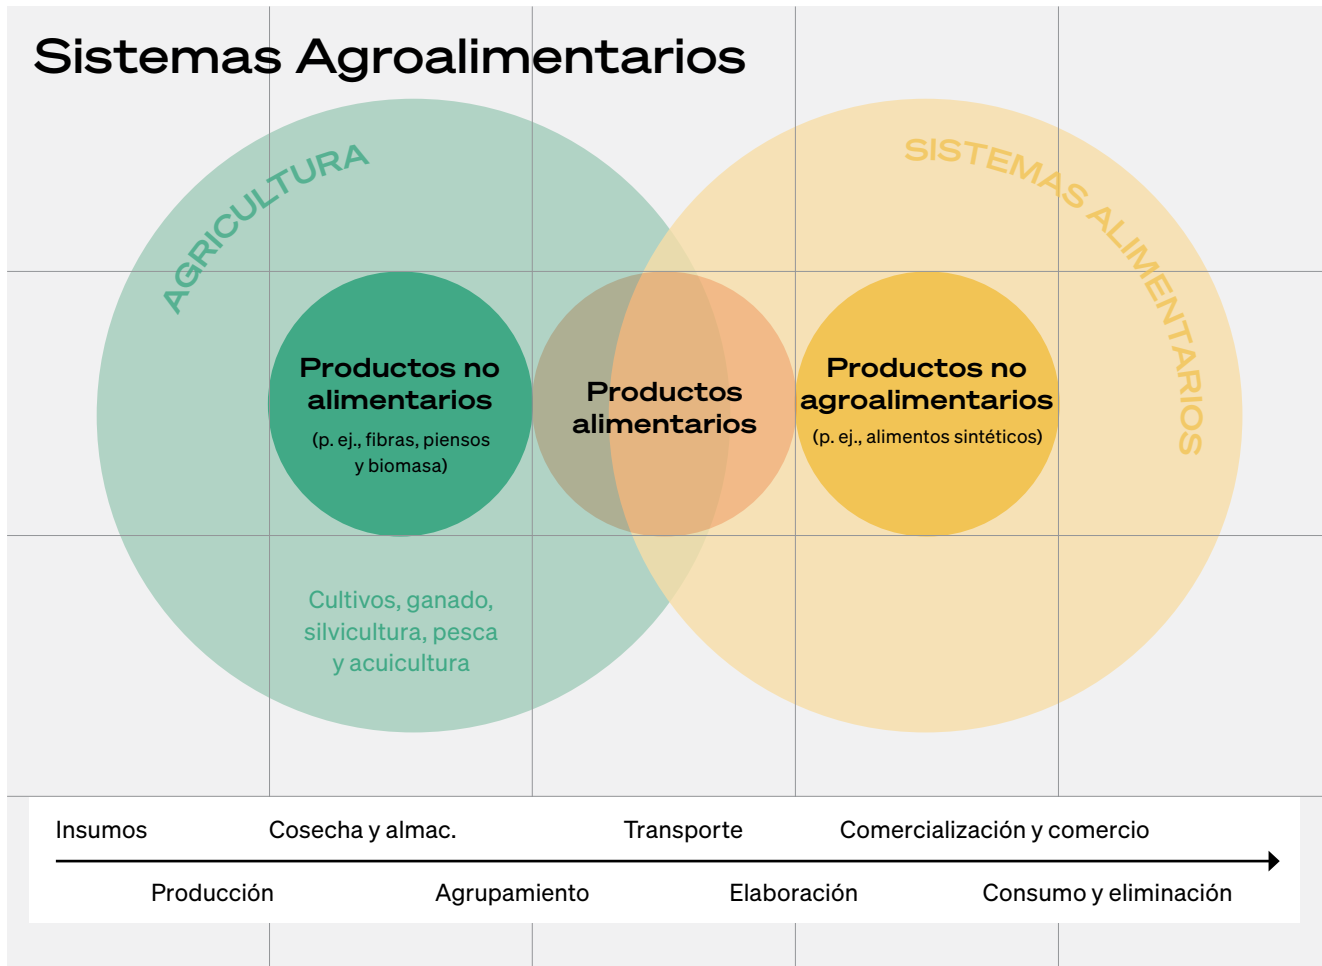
Sistemas Agroalimentarios

AGRICULTURA

SISTEMAS ALIMENTARIOS

Productos no alimentarios
(p. ej., fibras, piensos y biomasa)

Productos alimentarios

Productos no agroalimentarios
(p. ej., alimentos sintéticos)

Cultivos, ganado, silvicultura, pesca y acuicultura

Insumos
Cosecha y almac.
Transporte
Comercialización y comercio

Producción
Agrupamiento
Elaboración
Consumo y eliminación